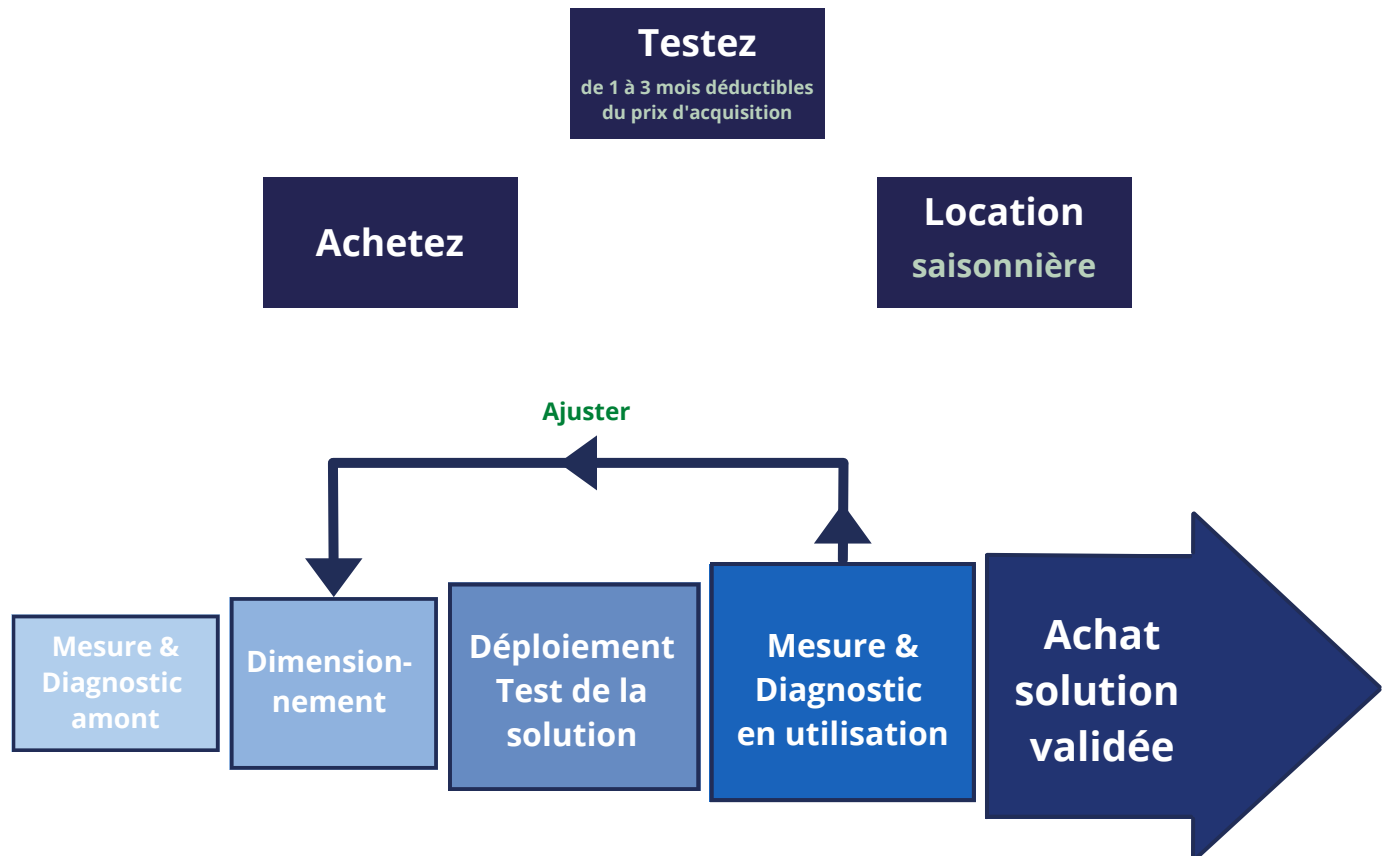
Testez
de 1 à 3 mois déductibles du prix d'acquisition

Achetez

Location saisonnière

Ajuster

Mesure & Diagnostic amont

Dimension-nement

Déploiement Test de la solution

Mesure & Diagnostic en utilisation

Achat solution validée